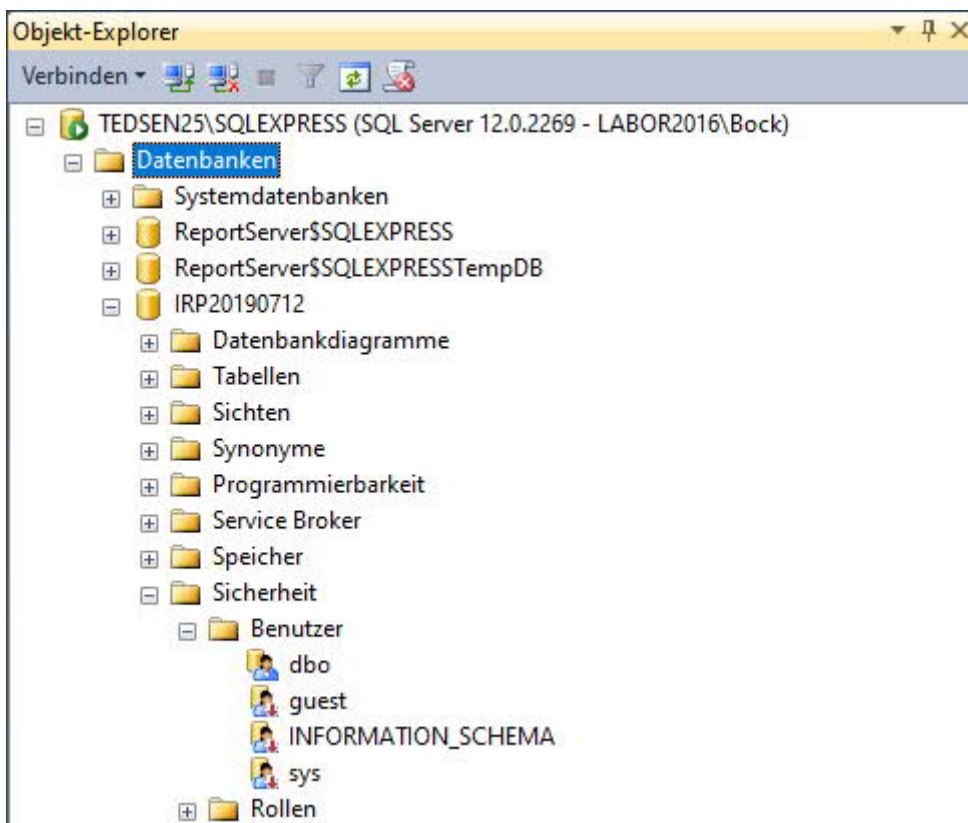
Objekt-Explorer

Verbinden

TEDSEN25\SQLEXPRESS (SQL Server 12.0.2269 - LABOR2016\Bock)
Datenbanken
Systemdatenbanken
ReportServer$SQLEXPRESS
ReportServer$SQLEXPRESSTempDB
IRP20190712
Datenbankdiagramme
Tabellen
Sichten
Synonyme
Programmierbarkeit
Service Broker
Speicher
Sicherheit
Benutzer
dbo
guest
INFORMATION_SCHEMA
sys
Rollen